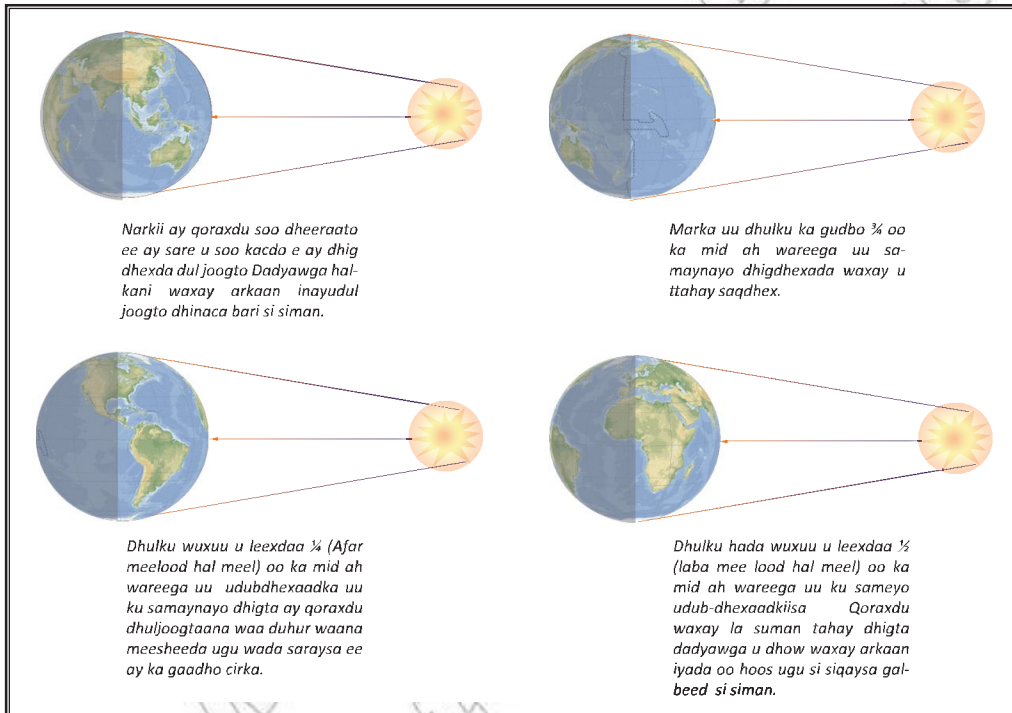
Narkii ay qoraxdu soo dheeraato ee ay sare u soo kacdo e ay dhig dhexda dul joogto Dadyawga halkani waxay arkaan inayudul joogto dhinaca bari si siman.

Marka uu dhulku ka gudbo ¾ oo ka mid ah wareega uu samaynayo dhigdhexada waxay u ttahay saqdhex.

Dhulku wuxuu u leexdaa ¼ (Afar meelood hal meel) oo ka mid ah wareega uu udubdhexaadka uu ku samaynayo dhigta ay qoraxdu dhuljoogtaana waa duhur waana meesheeda ugu wada saraysa ee ay ka gaadho cirka.

Dhulku hada wuxuu u leexdaa ½ (laba mee lood hal meel) oo ka mid ah wareega uu ku sameyo udub-dhexaadkiisa Qoraxdu waxay la suman tahay dhigta dadyawga u dhow waxay arkaan iyada oo hoos ugu si siqaysa galbeed si siman.